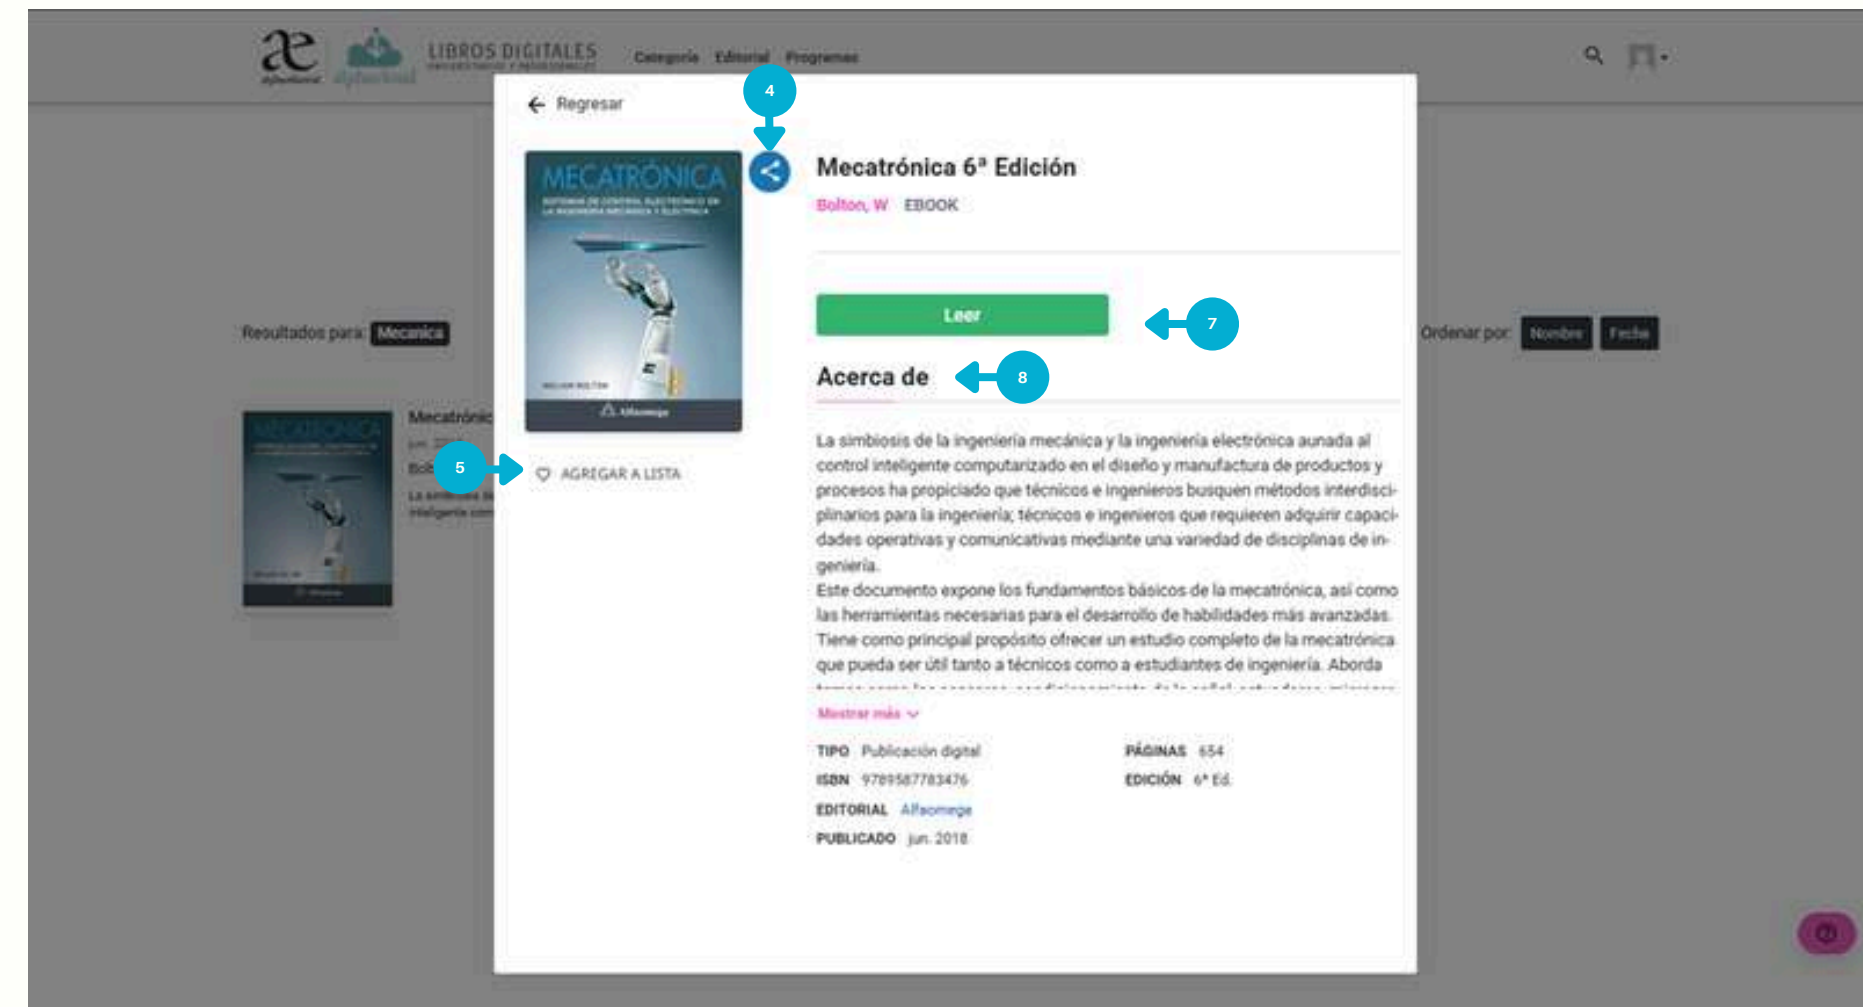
alfaomega alfaomega LIBROS DIGITALES

Categoría Editorial Programas

Resultados para: Mecanica

Ordenar por: Nombre Fecha

Mecatrónic

← Regresar

4

MECATRÓNICA

Alfaomega

5

AGREGAR A LISTA

Mecatrónica 6ª Edición

Bolton, W EBOOK

Leer

7

Acerca de

8

La simbiosis de la ingeniería mecánica y la ingeniería electrónica aunada al control inteligente computarizado en el diseño y manufactura de productos y procesos ha propiciado que técnicos e ingenieros busquen métodos interdisciplinarios para la ingeniería; técnicos e ingenieros que requieren adquirir capacidades operativas y comunicativas mediante una variedad de disciplinas de ingeniería.
Este documento expone los fundamentos básicos de la mecatrónica, así como las herramientas necesarias para el desarrollo de habilidades más avanzadas. Tiene como principal propósito ofrecer un estudio completo de la mecatrónica que pueda ser útil tanto a técnicos como a estudiantes de ingeniería. Aborda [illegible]

Mostrar más

TIPO Publicación digital
ISBN 9789587783476
EDITORIAL Alfaomega
PUBLICADO jun. 2018

PÁGINAS 654
EDICIÓN 6ª Ed.